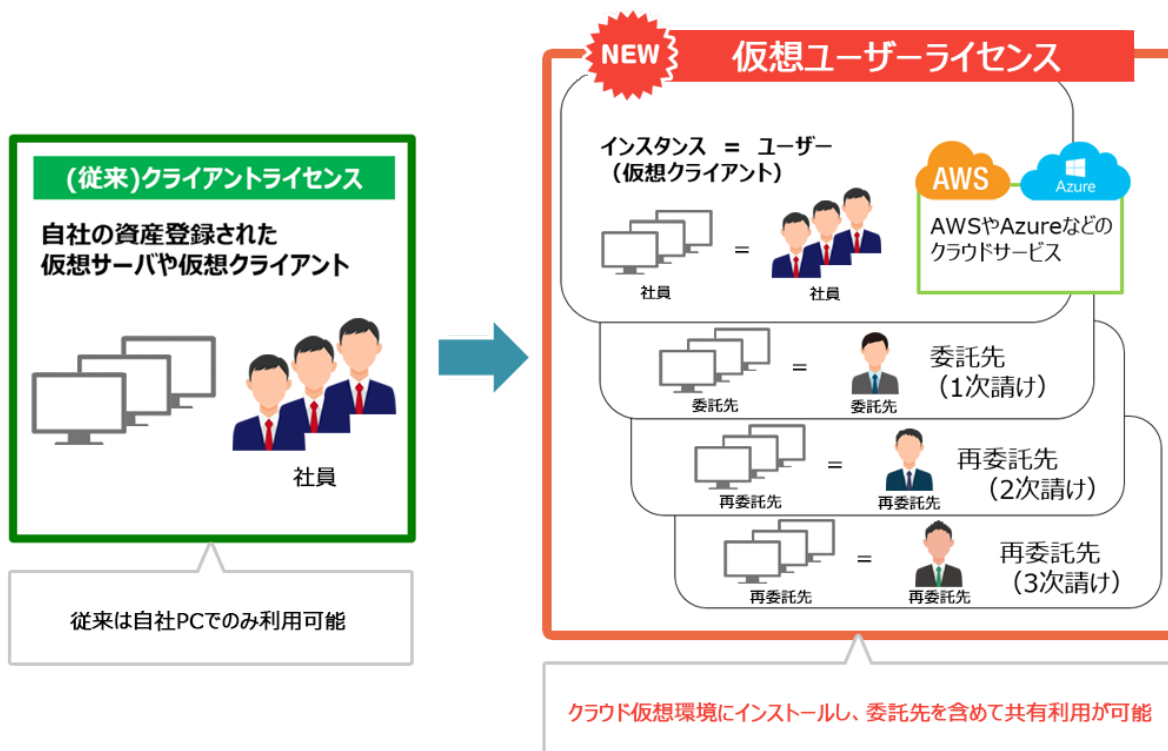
(従来)クライアントライセンス

自社の資産登録された
仮想サーバや仮想クライアント

社員

従来は自社PCでのみ利用可能

NEW

仮想ユーザーライセンス

インスタンス = ユーザー
（仮想クライアント）

=

社員

社員

AWS

Azure

AWSやAzureなどの
クラウドサービス

=

委託先

委託先

委託先
（1次請け）

=

再委託先

再委託先

再委託先
（2次請け）

=

再委託先

再委託先

再委託先
（3次請け）

クラウド仮想環境にインストールし、委託先を含めて共有利用が可能